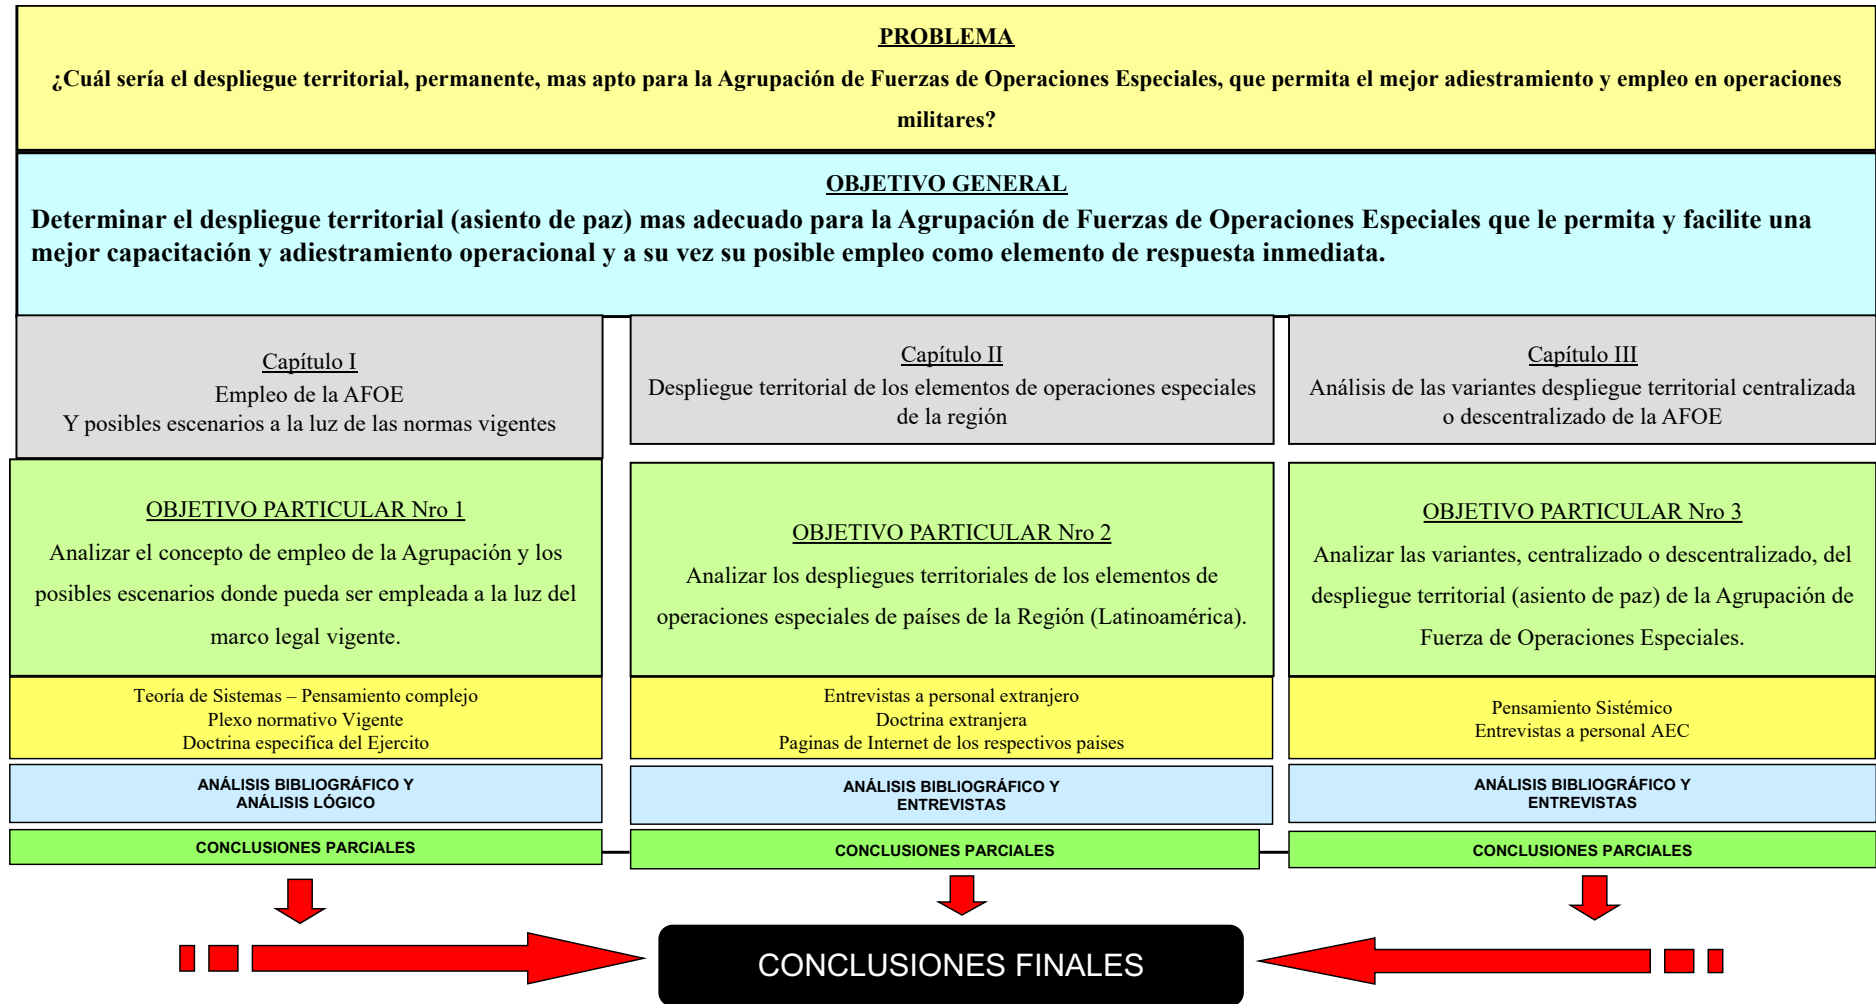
PROBLEMA

¿Cuál sería el despliegue territorial, permanente, mas apto para la Agrupación de Fuerzas de Operaciones Especiales, que permita el mejor adiestramiento y empleo en operaciones militares?

OBJETIVO GENERAL

Determinar el despliegue territorial (asiento de paz) mas adecuado para la Agrupación de Fuerzas de Operaciones Especiales que le permita y facilite una mejor capacitación y adiestramiento operacional y a su vez su posible empleo como elemento de respuesta inmediata.

Capítulo I
Empleo de la AFOE
Y posibles escenarios a la luz de las normas vigentes

OBJETIVO PARTICULAR Nro 1
Analizar el concepto de empleo de la Agrupación y los posibles escenarios donde pueda ser empleada a la luz del marco legal vigente.

Teoría de Sistemas – Pensamiento complejo
Plexo normativo Vigente
Doctrina especifica del Ejercito

ANÁLISIS BIBLIOGRÁFICO Y ANÁLISIS LÓGICO

CONCLUSIONES PARCIALES

Capítulo II
Despliegue territorial de los elementos de operaciones especiales de la región

OBJETIVO PARTICULAR Nro 2
Analizar los despliegues territoriales de los elementos de operaciones especiales de países de la Región (Latinoamérica).

Entrevistas a personal extranjero
Doctrina extranjera
Paginas de Internet de los respectivos paises

ANÁLISIS BIBLIOGRÁFICO Y ENTREVISTAS

CONCLUSIONES PARCIALES

Capítulo III
Análisis de las variantes despliegue territorial centralizada o descentralizado de la AFOE

OBJETIVO PARTICULAR Nro 3
Analizar las variantes, centralizado o descentralizado, del despliegue territorial (asiento de paz) de la Agrupación de Fuerza de Operaciones Especiales.

Pensamiento Sistémico
Entrevistas a personal AEC

ANÁLISIS BIBLIOGRÁFICO Y ENTREVISTAS

CONCLUSIONES PARCIALES

CONCLUSIONES FINALES